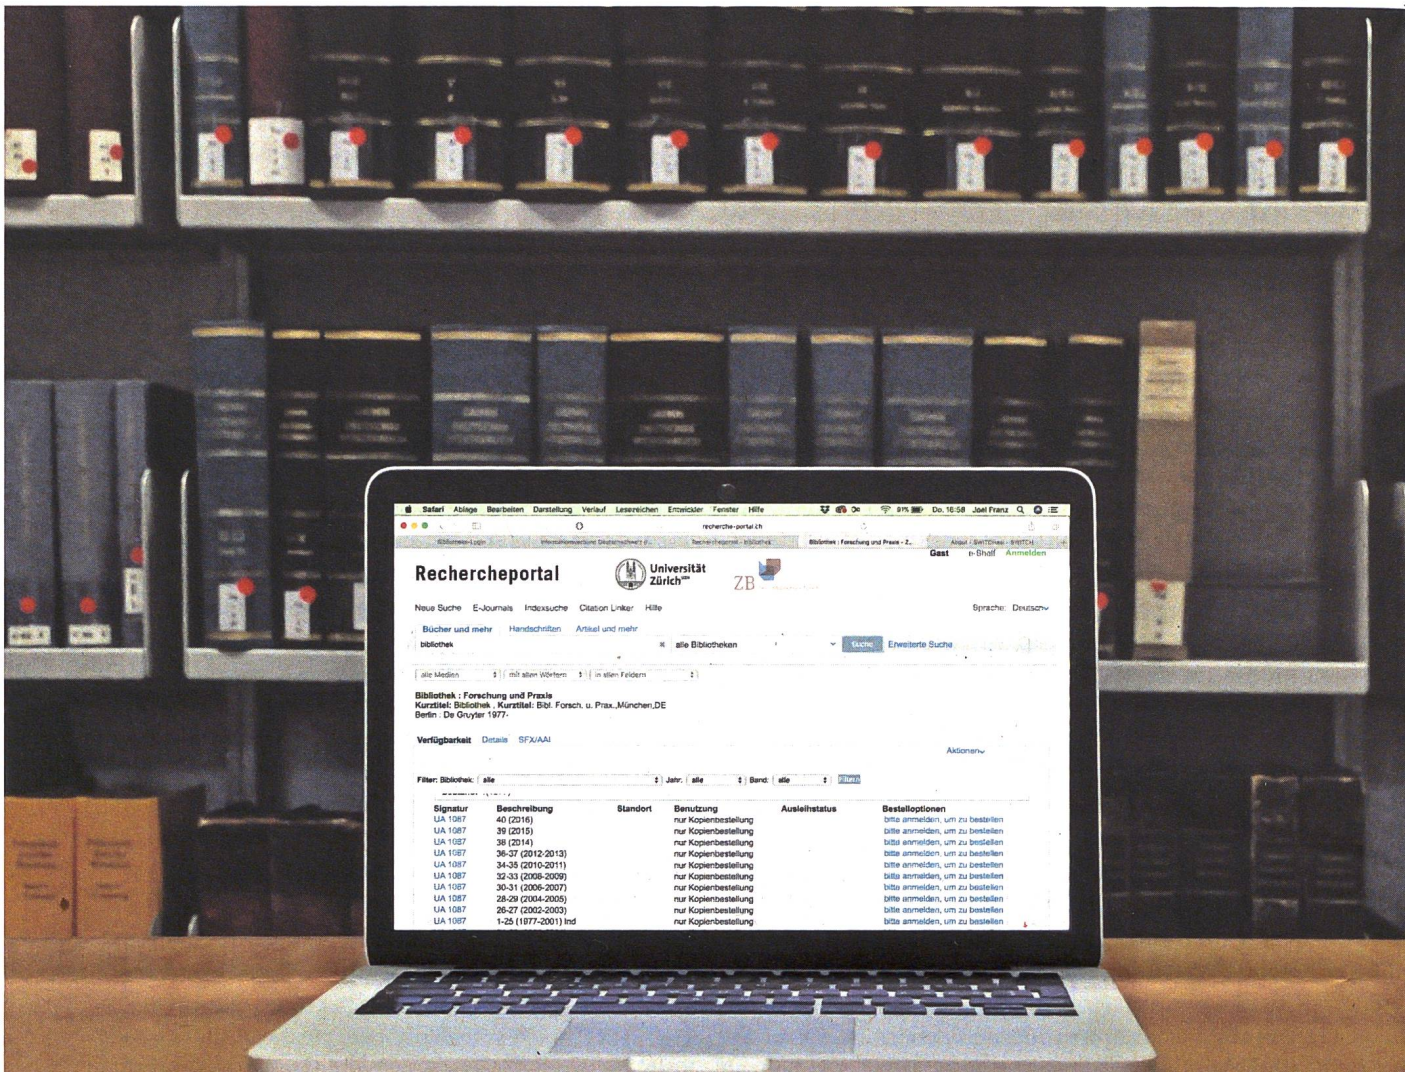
Safari Ablage Bearbeiten Darstellung Verlauf Lesezeichen Entwickler Fenster Hilfe

91% Do. 16:58 Joel Franz

recherche-portal.ch

Bibliotheks-Login | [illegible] | Recherche-portal - Bibliothek | Bibliothek : Forschung und Praxis - Z... | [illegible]

Gast e-Shelf Anmelden

Rechercheportal

Universität Zürich

ZB

Neue Suche E-Journals Indexsuche Citation Linker Hilfe

Sprache: Deutsch

Bücher und mehr Handschriften Artikel und mehr

bibliothek

alle Bibliotheken

Suche Erweiterte Suche

alle Medien mit allen Wörtern in allen Feldern

Bibliothek : Forschung und Praxis
Kurztitel: Bibliothek . Kurztitel: Bibl. Forsch. u. Prax.,München,DE
Berlin : De Gruyter 1977-

Verfügbarkeit Details SFX/AAI

Aktionen

Filter: Bibliothek: alle Jahr: alle Band: alle Filtern

| Signatur | Beschreibung | Standort | Benutzung | Ausleihstatus | Bestelloptionen |
|---|---|---|---|---|---|
| UA 1087 | 40 (2016) | | nur Kopienbestellung | | bitte anmelden, um zu bestellen |
| UA 1087 | 39 (2015) | | nur Kopienbestellung | | bitte anmelden, um zu bestellen |
| UA 1087 | 38 (2014) | | nur Kopienbestellung | | bitte anmelden, um zu bestellen |
| UA 1087 | 36-37 (2012-2013) | | nur Kopienbestellung | | bitte anmelden, um zu bestellen |
| UA 1087 | 34-35 (2010-2011) | | nur Kopienbestellung | | bitte anmelden, um zu bestellen |
| UA 1087 | 32-33 (2008-2009) | | nur Kopienbestellung | | bitte anmelden, um zu bestellen |
| UA 1087 | 30-31 (2006-2007) | | nur Kopienbestellung | | bitte anmelden, um zu bestellen |
| UA 1087 | 28-29 (2004-2005) | | nur Kopienbestellung | | bitte anmelden, um zu bestellen |
| UA 1087 | 26-27 (2002-2003) | | nur Kopienbestellung | | bitte anmelden, um zu bestellen |
| UA 1087 | 1-25 (1977-2001) Ind | | nur Kopienbestellung | | bitte anmelden, um zu bestellen |